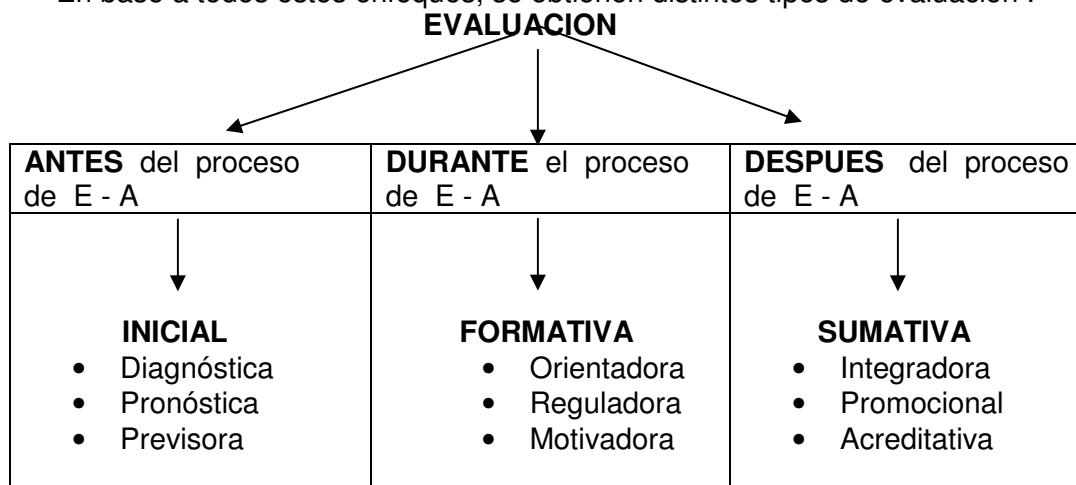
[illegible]
**EVALUACION**

| **ANTES** del proceso de E - A | **DURANTE** el proceso de E - A | **DESPUES** del proceso de E - A |
|---|---|---|
| **INICIAL**<br>• Diagnóstica<br>• Pronóstica<br>• Previsora | **FORMATIVA**<br>• Orientadora<br>• Reguladora<br>• Motivadora | **SUMATIVA**<br>• Integradora<br>• Promocional<br>• Acreditativa |